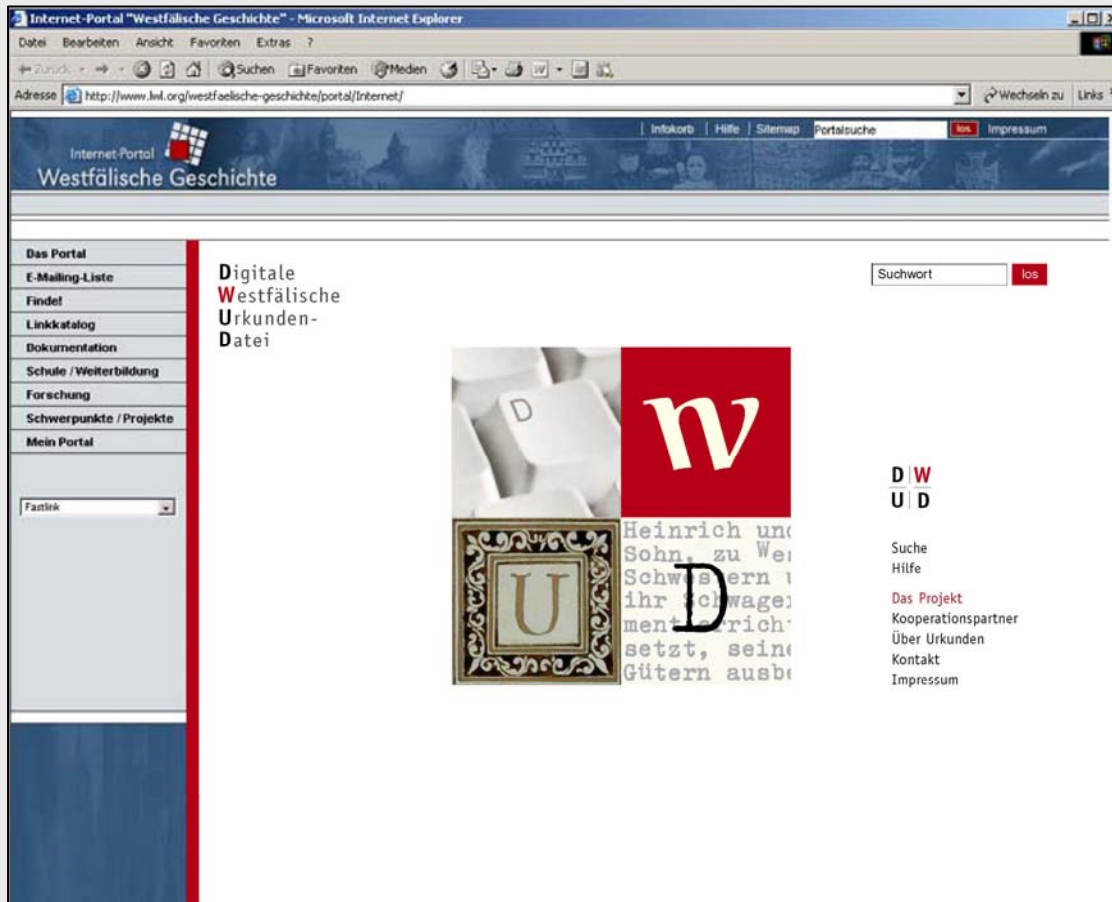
Internet-Portal "Westfälische Geschichte" - Microsoft Internet Explorer

Datei Bearbeiten Ansicht Favoriten Extras ?

Zurück Suchen Favoriten Medien

Adresse http://www.lwl.org/westfaelische-geschichte/portal/Internet/

Wechseln zu Links

Infokorb | Hilfe | Sitemap Portalsuche los Impressum

Internet-Portal
Westfälische Geschichte

Das Portal
E-Mailing-Liste
Finde!
Linkkatalog
Dokumentation
Schule / Weiterbildung
Forschung
Schwerpunkte / Projekte
Mein Portal

Fastlink

Digitale
Westfälische
Urkunden-
Datei

Suchwort los

D

W

U

D

Heinrich und
Sohn, zu We
Schwestern u
ihr Schwager
mentsricht
setzt, seine
Gütern ausbe

D W
U D

Suche
Hilfe

Das Projekt
Kooperationspartner
Über Urkunden
Kontakt
Impressum